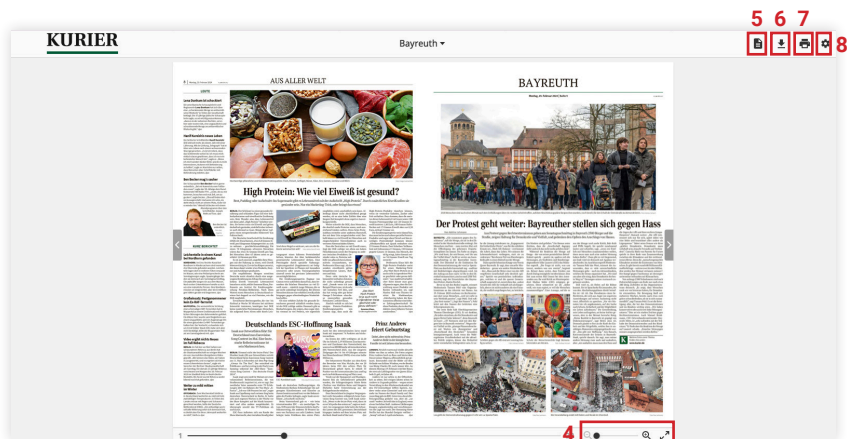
KURIER

Bayreuth ▾

5 6 7 8

AUS ALLER WELT

High Protein: Wie viel Eiweiß ist gesund?

Deutschlands ESC-Hoffnung Isaak

Prinz Andrew

BAYREUTH

Der Protest geht weiter: Bayreuther stellen sich gegen Hass

1

4